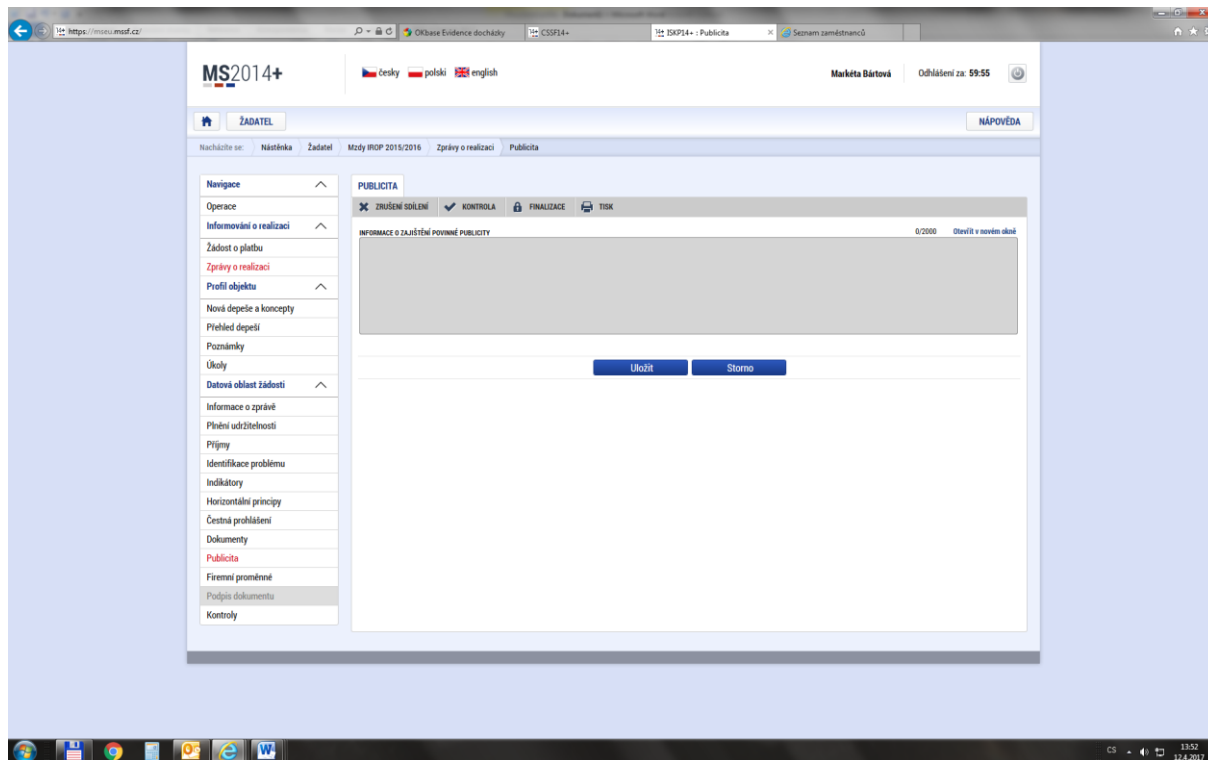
https://mseu.mssf.cz/
OKbase Evidence docházky
CSSF14+
ISKP14+ : Publicita
Seznam zaměstnanců

MS2014+
česky polski english
Markéta Bártová
Odhlášení za: 59:55

ŽADATEL
NÁPOVĚDA

Nacházíte se: Nástěnka Žadatel Mzdy IROP 2015/2016 Zprávy o realizaci Publicita

Navigace
Operace
Informování o realizaci
Žádost o platbu
Zprávy o realizaci
Profil objektu
Nová depeše a koncepty
Přehled depeší
Poznámky
Úkoly
Datová oblast žádosti
Informace o zprávě
Plnění udržitelnosti
Příjmy
Identifikace problému
Indikátory
Horizontální principy
Čestná prohlášení
Dokumenty
Publicita
Firemní proměnné
Podpis dokumentu
Kontroly

PUBLICITA
ZRUŠENÍ SDÍLENÍ
KONTROLA
FINALIZACE
TISK

INFORMACE O ZAJIŠTĚNÍ POVINNÉ PUBLICITY
0/2000
Otevřít v novém okně

Uložit
Storno

CS
13:52
12.4.2017